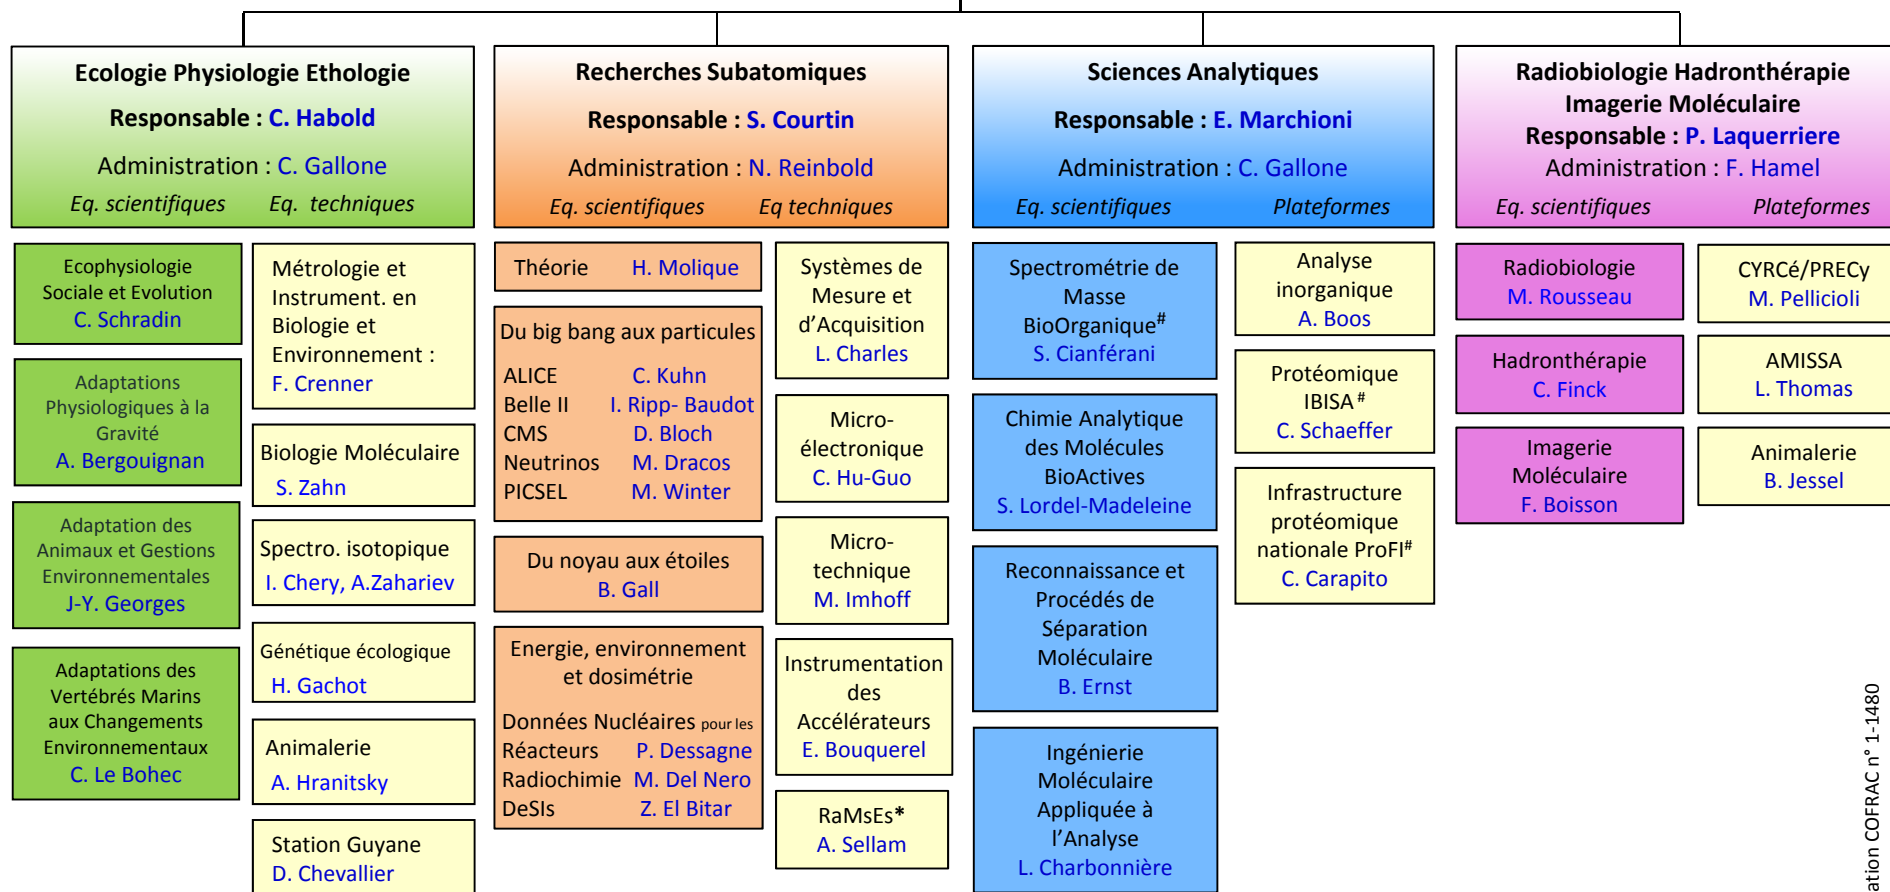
Ecologie Physiologie Ethologie
Responsable : C. Habold
Administration : C. Gallone
Eq. scientifiques Eq. techniques

Ecophysiologie Sociale et Evolution
C. Schradin

Adaptations Physiologiques à la Gravité
A. Bergouignan

Adaptation des Animaux et Gestions Environnementales
J-Y. Georges

Adaptations des Vertébrés Marins aux Changements Environnementaux
C. Le Bohec

Métrologie et Instrument. en Biologie et Environnement :
F. Crenner

Biologie Moléculaire
S. Zahn

Spectro. isotopique
I. Chery, A.Zahariev

Génétique écologique
H. Gachot

Animalerie
A. Hranitsky

Station Guyane
D. Chevallier

Recherches Subatomiques
Responsable : S. Courtin
Administration : N. Reinbold
Eq. scientifiques Eq techniques

Théorie H. Molique

Du big bang aux particules
ALICE C. Kuhn
Belle II I. Ripp- Baudot
CMS D. Bloch
Neutrinos M. Dracos
PICSEL M. Winter

Du noyau aux étoiles
B. Gall

Energie, environnement et dosimétrie
Données Nucléaires pour les Réacteurs P. Dessagne
Radiochimie M. Del Nero
DeSIs Z. El Bitar

Systèmes de Mesure et d'Acquisition
L. Charles

Micro-électronique
C. Hu-Guo

Micro-technique
M. Imhoff

Instrumentation des Accélérateurs
E. Bouquerel

RaMsEs*
A. Sellam

Sciences Analytiques
Responsable : E. Marchioni
Administration : C. Gallone
Eq. scientifiques Plateformes

Spectrométrie de Masse BioOrganique#
S. Cianférani

Chimie Analytique des Molécules BioActives
S. Lordel-Madeleine

Reconnaissance et Procédés de Séparation Moléculaire
B. Ernst

Ingénierie Moléculaire Appliquée à l'Analyse
L. Charbonnière

Analyse inorganique
A. Boos

Protéomique IBISA#
C. Schaeffer

Infrastructure protéomique nationale ProFI#
C. Carapito

Radiobiologie Hadronthérapie Imagerie Moléculaire
Responsable : P. Laquerriere
Administration : F. Hamel
Eq. scientifiques Plateformes

Radiobiologie
M. Rousseau

Hadronthérapie
C. Finck

Imagerie Moléculaire
F. Boisson

CYRCé/PRECy
M. Pellicioli

AMISSA
L. Thomas

Animalerie
B. Jessel

ation COFRAC n° 1-1480